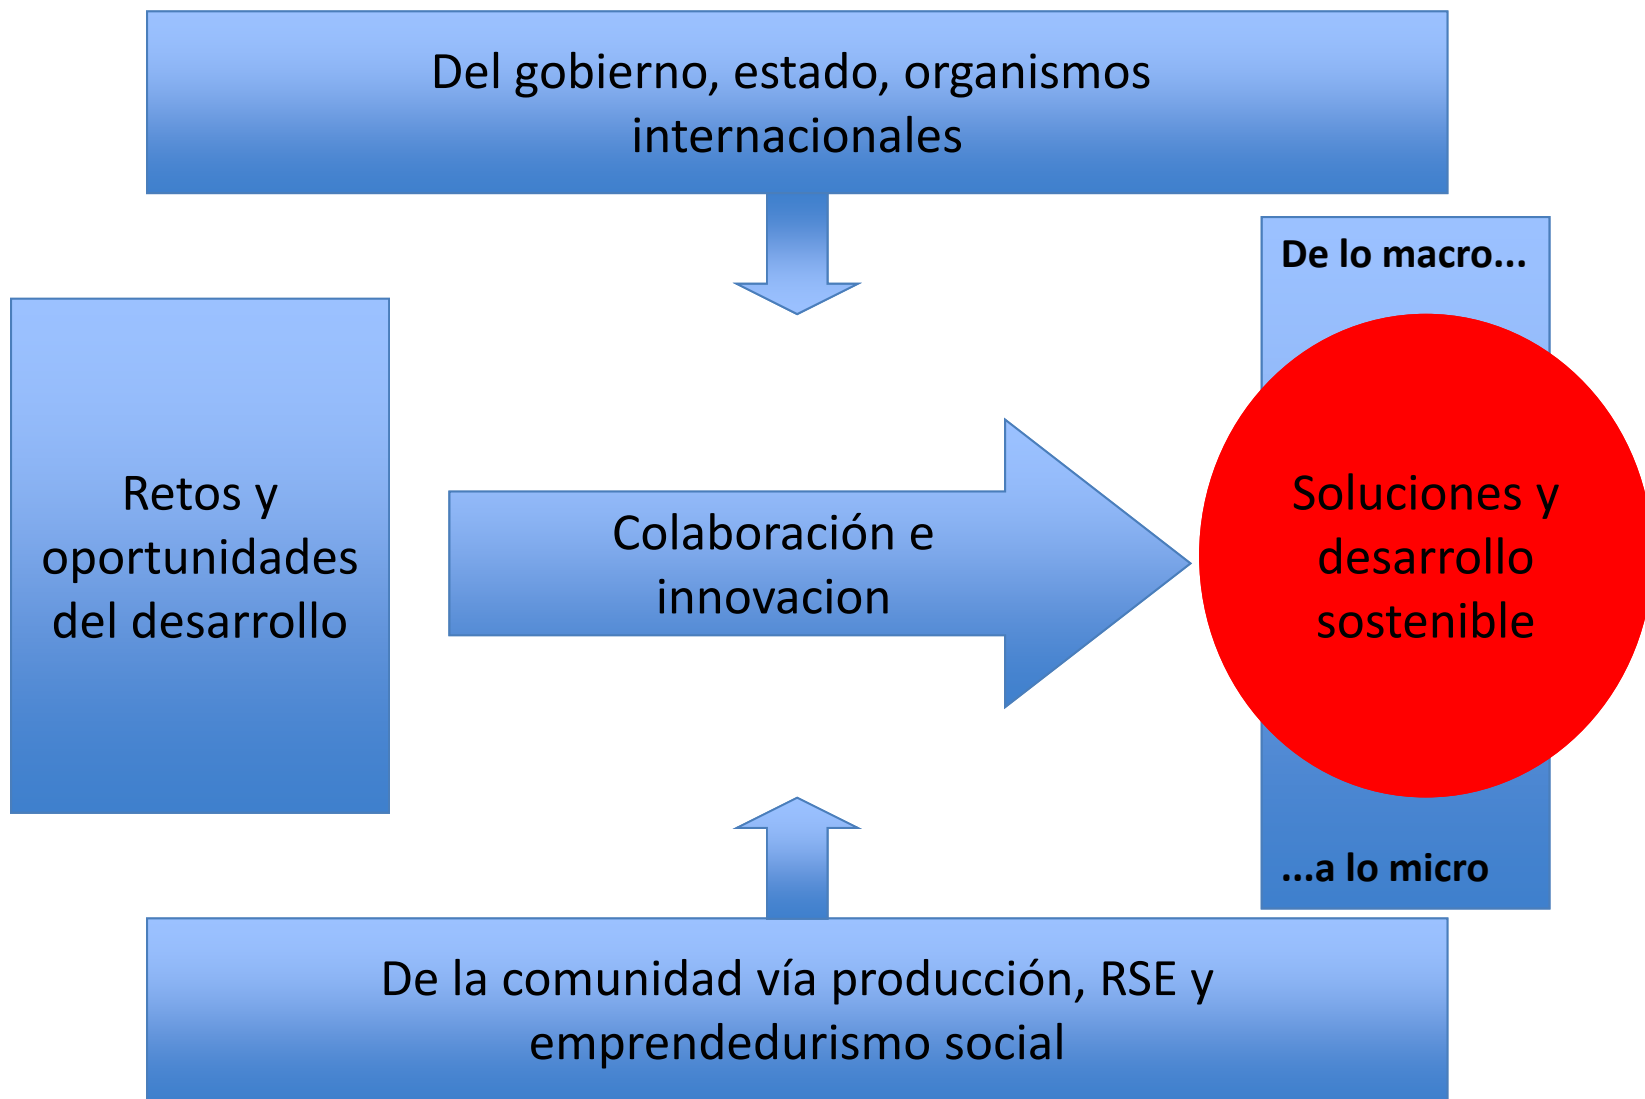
Del gobierno, estado, organismos internacionales

De lo macro...

Retos y oportunidades del desarrollo

Colaboración e innovacion

Soluciones y desarrollo sostenible

...a lo micro

De la comunidad vía producción, RSE y emprendedurismo social